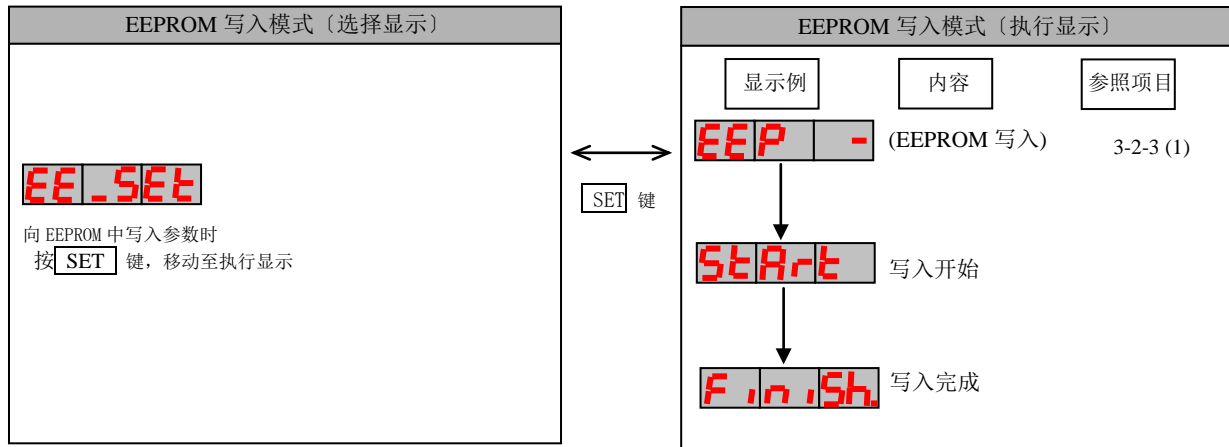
EEPROM 写入模式〔选择显示〕

EE_SEt

向 EEPROM 中写入参数时
按 SET 键，移动至执行显示

SET 键

EEPROM 写入模式〔执行显示〕

| 显示例 | 内容 | 参照项目 |
|---|---|---|
| EEP - | (EEPROM 写入) | 3-2-3 (1) |
| StArt | 写入开始 | |
| F ini Sh. | 写入完成 | |